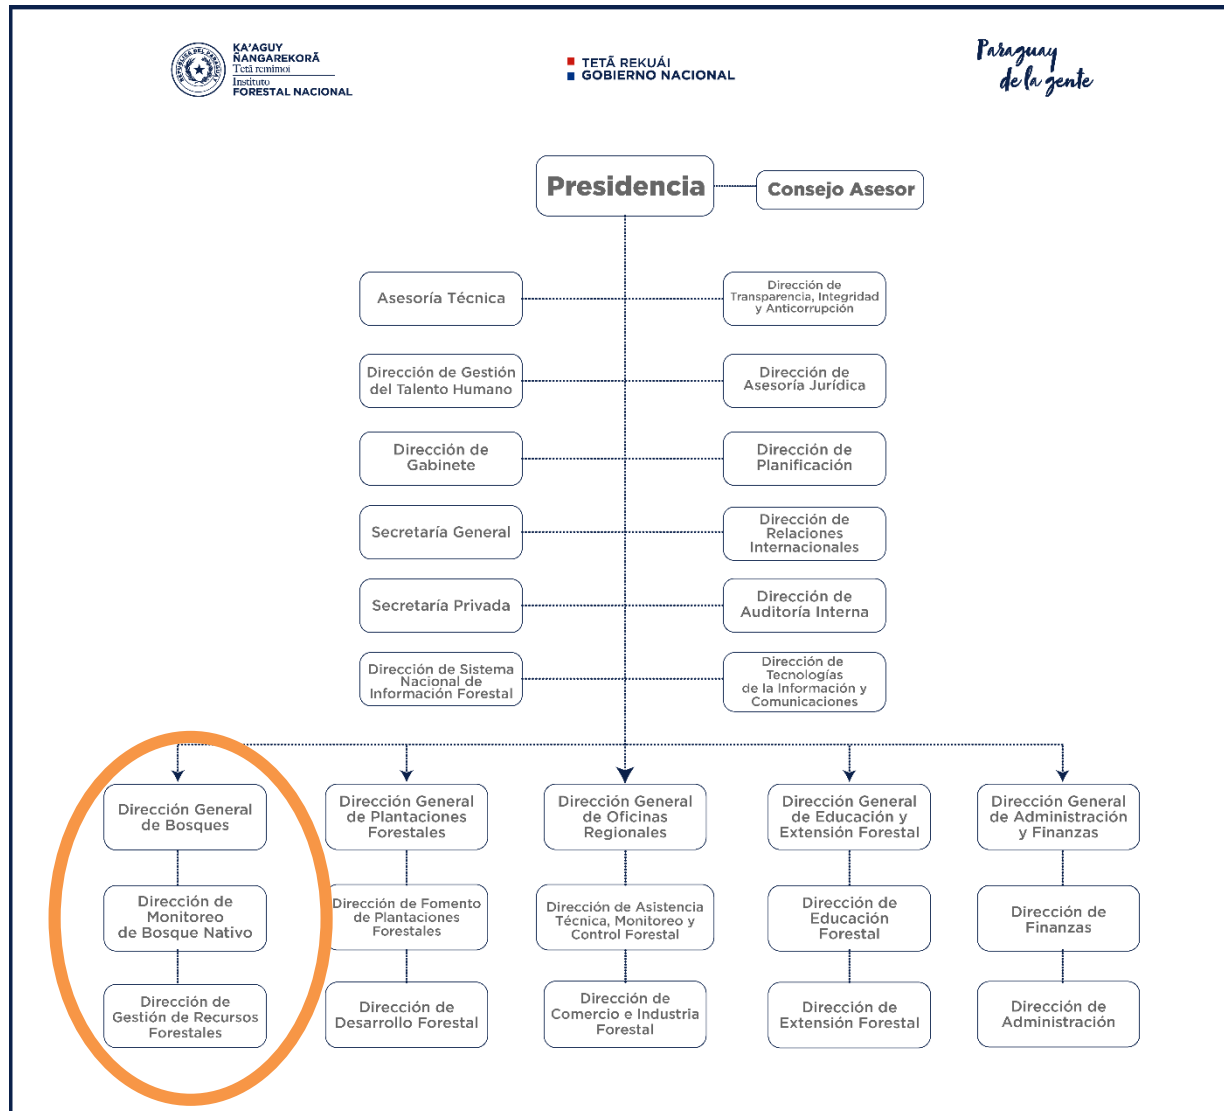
KA'AGUY NANGAREKORÃ
Tetã remimoi
Instituto
FORESTAL NACIONAL

TETÃ REKUÁI
GOBIERNO NACIONAL

Paraguay de la gente

Presidencia

Consejo Asesor

Asesoría Técnica

Dirección de Transparencia, Integridad y Anticorrupción

Dirección de Gestión del Talento Humano

Dirección de Asesoría Jurídica

Dirección de Gabinete

Dirección de Planificación

Secretaría General

Dirección de Relaciones Internacionales

Secretaría Privada

Dirección de Auditoría Interna

Dirección de Sistema Nacional de Información Forestal

Dirección de Tecnologías de la Información y Comunicaciones

Dirección General de Bosques

Dirección de Monitoreo de Bosque Nativo

Dirección de Gestión de Recursos Forestales

Dirección General de Plantaciones Forestales

Dirección de Fomento de Plantaciones Forestales

Dirección de Desarrollo Forestal

Dirección General de Oficinas Regionales

Dirección de Asistencia Técnica, Monitoreo y Control Forestal

Dirección de Comercio e Industria Forestal

Dirección General de Educación y Extensión Forestal

Dirección de Educación Forestal

Dirección de Extensión Forestal

Dirección General de Administración y Finanzas

Dirección de Finanzas

Dirección de Administración